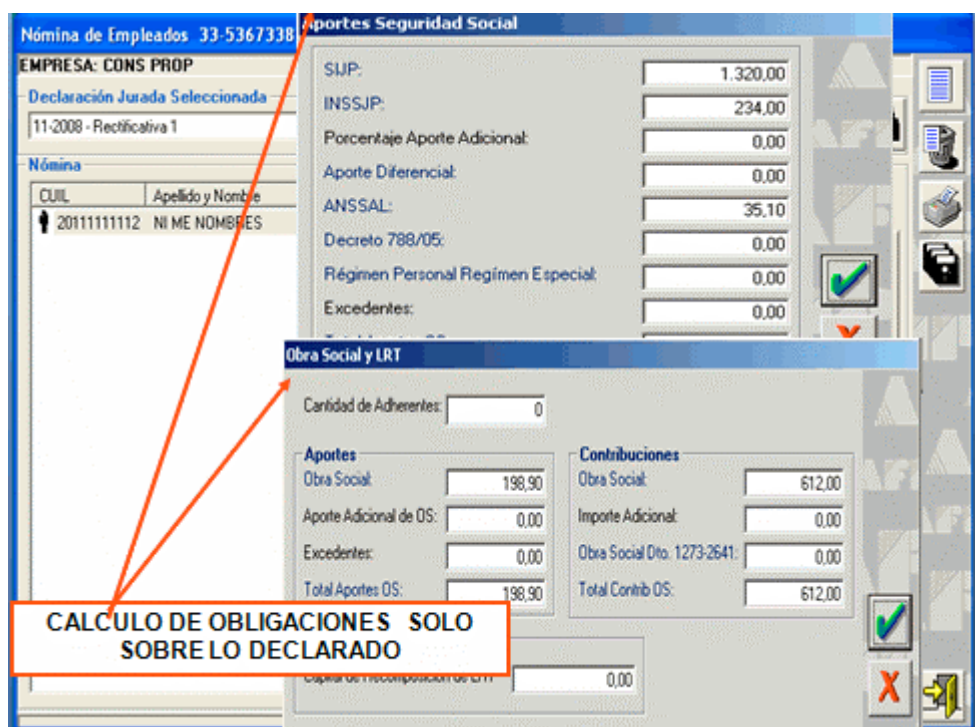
Nómina de Empleados 33-5367338

EMPRESA: CONS PROP

Declaración Jurada Seleccionada

11-2008 - Rectificativa 1

Nómina

| CUIL | Apellido y Nombre |
|---|---|
| 201111111112 | NI ME NOMBRES |

Aportes Seguridad Social

SIJP: 1.320,00

INSSJP: 234,00

Porcentaje Aporte Adicional: 0,00

Aporte Diferencial: 0,00

ANSSAL: 35,10

Decreto 788/05: 0,00

Régimen Personal Régimen Especial: 0,00

Excedentes: 0,00

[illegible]

Obra Social y LRT

Cantidad de Adherentes: 0

Aportes

Obra Social: 198,90

Aporte Adicional de OS: 0,00

Excedentes: 0,00

Total Aportes OS: 198,90

Contribuciones

Obra Social: 612,00

Importe Adicional: 0,00

Obra Social Dto. 1273-2641: 0,00

Total Contrib OS: 612,00

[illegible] 0,00

CALCULO DE OBLIGACIONES SOLO SOBRE LO DECLARADO